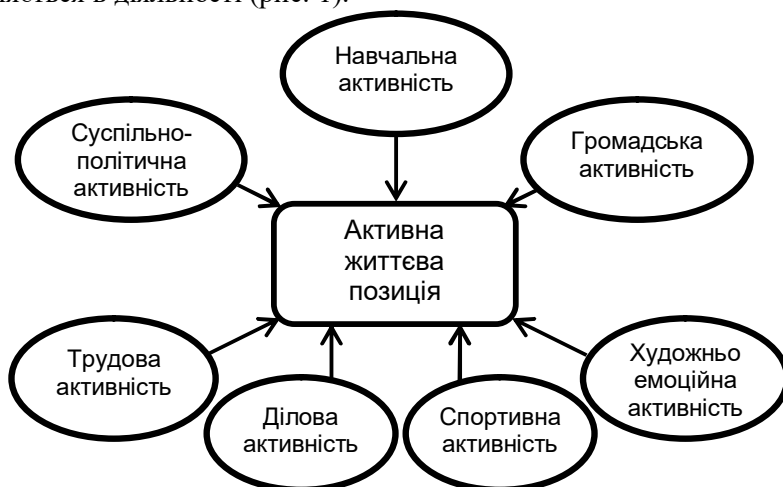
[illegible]вляється в діяльності (рис. 1).

Навчальна активність

Суспільно-політична активність

Громадська активність

Активна життєва позиція

Трудова активність

Художньо емоційна активність

Ділова активність

Спортивна активність